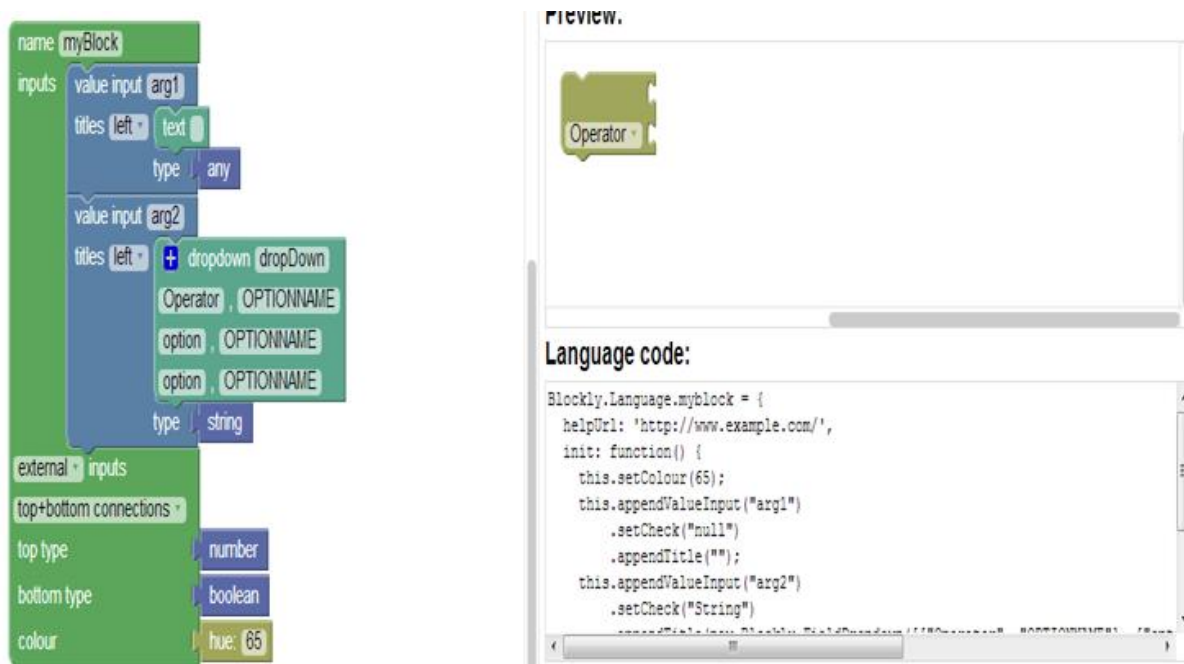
name myBlock
inputs value input arg1
titles left text
type any
value input arg2
titles left dropdown dropDown
Operator , OPTIONNAME
option , OPTIONNAME
option , OPTIONNAME
type string
external inputs
top+bottom connections
top type number
bottom type boolean
colour hue: 65

Preview:

Operator

Language code:

```
Blockly.Language.myblock = {
  helpUrl: 'http://www.example.com/',
  init: function() {
    this.setColour(65);
    this.appendValueInput("arg1")
        .setCheck("null")
        .appendTitle("");
    this.appendValueInput("arg2")
        .setCheck("String")
        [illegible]
```